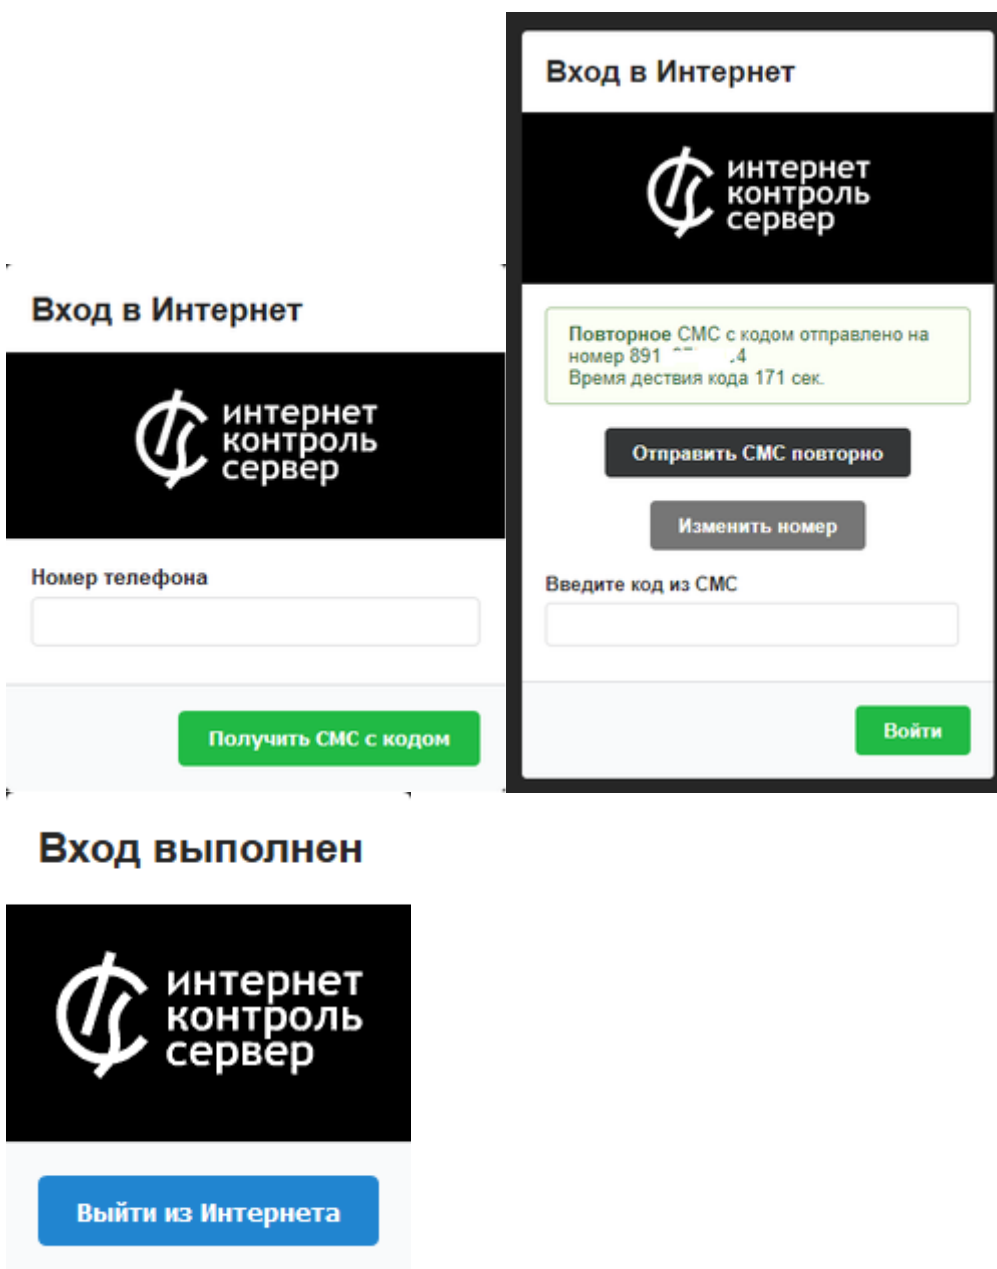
Вход в Интернет

интернет контроль сервер

Номер телефона

Получить СМС с кодом

Вход в Интернет

интернет контроль сервер

Повторное СМС с кодом отправлено на номер 891 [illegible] 4
Время дествия кода 171 сек.

Отправить СМС повторно

Изменить номер

Введите код из СМС

Войти

Вход выполнен

интернет контроль сервер

Выйти из Интернета